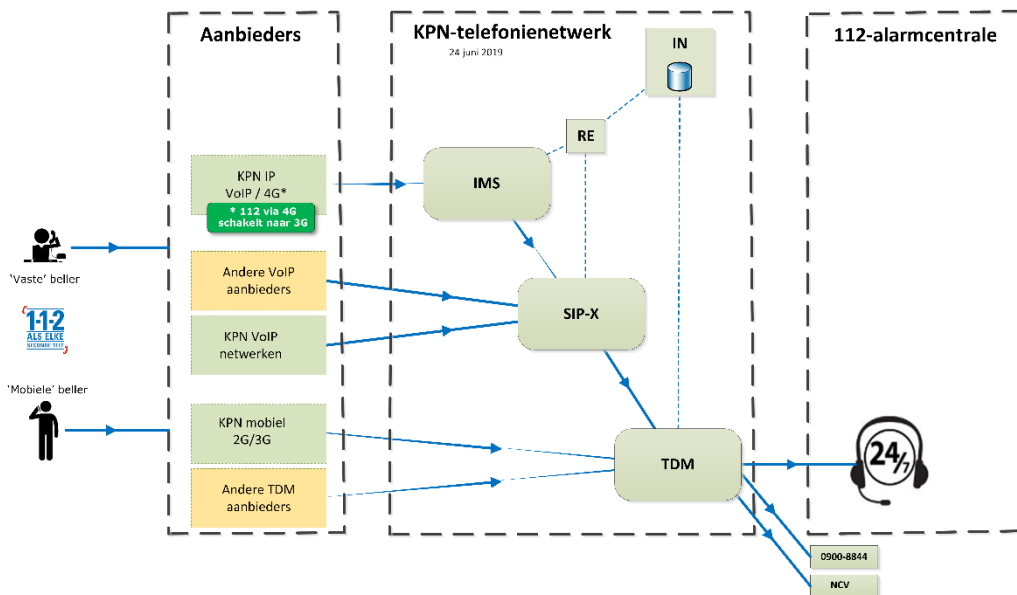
Aanbieders

KPN-telefonienetwerk
24 juni 2019

112-alarmcentrale

IN

RE

IMS

KPN IP
VoIP / 4G*
* 112 via 4G schakelt naar 3G

'Vaste' beller

Andere VoIP aanbieders

SIP-X

KPN VoIP netwerken

1-1-2
ALS ELKE SECONDE TELT

'Mobiele' beller

KPN mobiel
2G/3G

TDM

24/7

Andere TDM aanbieders

0900-8844

NCV